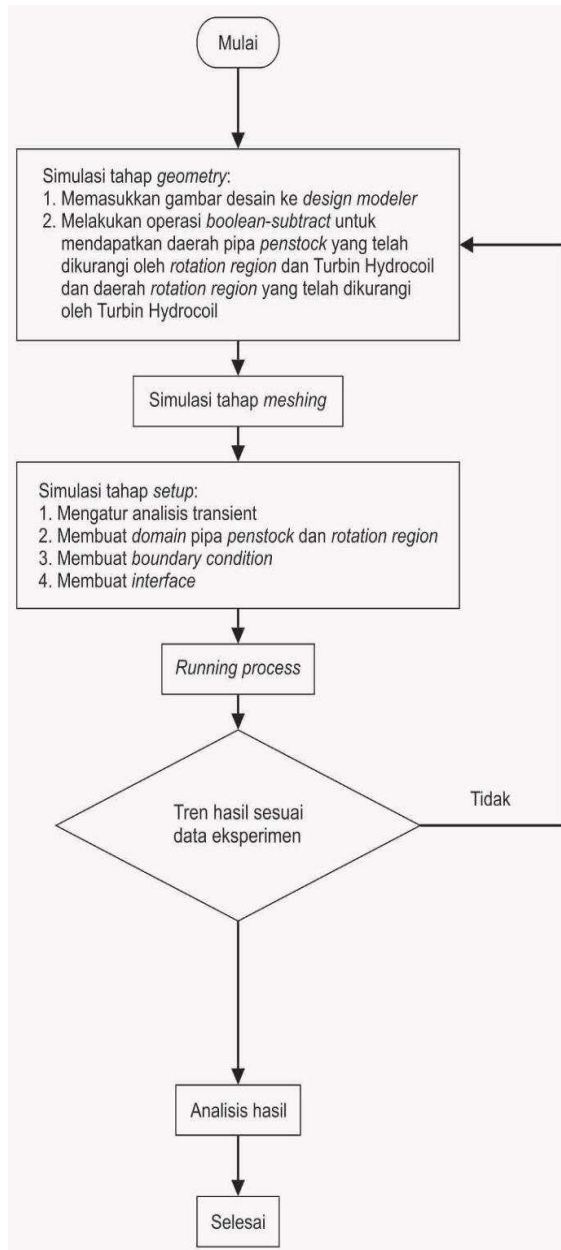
Mulai

Simulasi tahap geometry:
1. Memasukkan gambar desain ke design modeler
2. Melakukan operasi boolean-subtract untuk mendapatkan daerah pipa penstock yang telah dikurangi oleh rotation region dan Turbin Hydrocoil dan daerah rotation region yang telah dikurangi oleh Turbin Hydrocoil

Simulasi tahap meshing

Simulasi tahap setup:
1. Mengatur analisis transient
2. Membuat domain pipa penstock dan rotation region
3. Membuat boundary condition
4. Membuat interface

Running process

Tren hasil sesuai data eksperimen

Tidak

Analisis hasil

Selesai